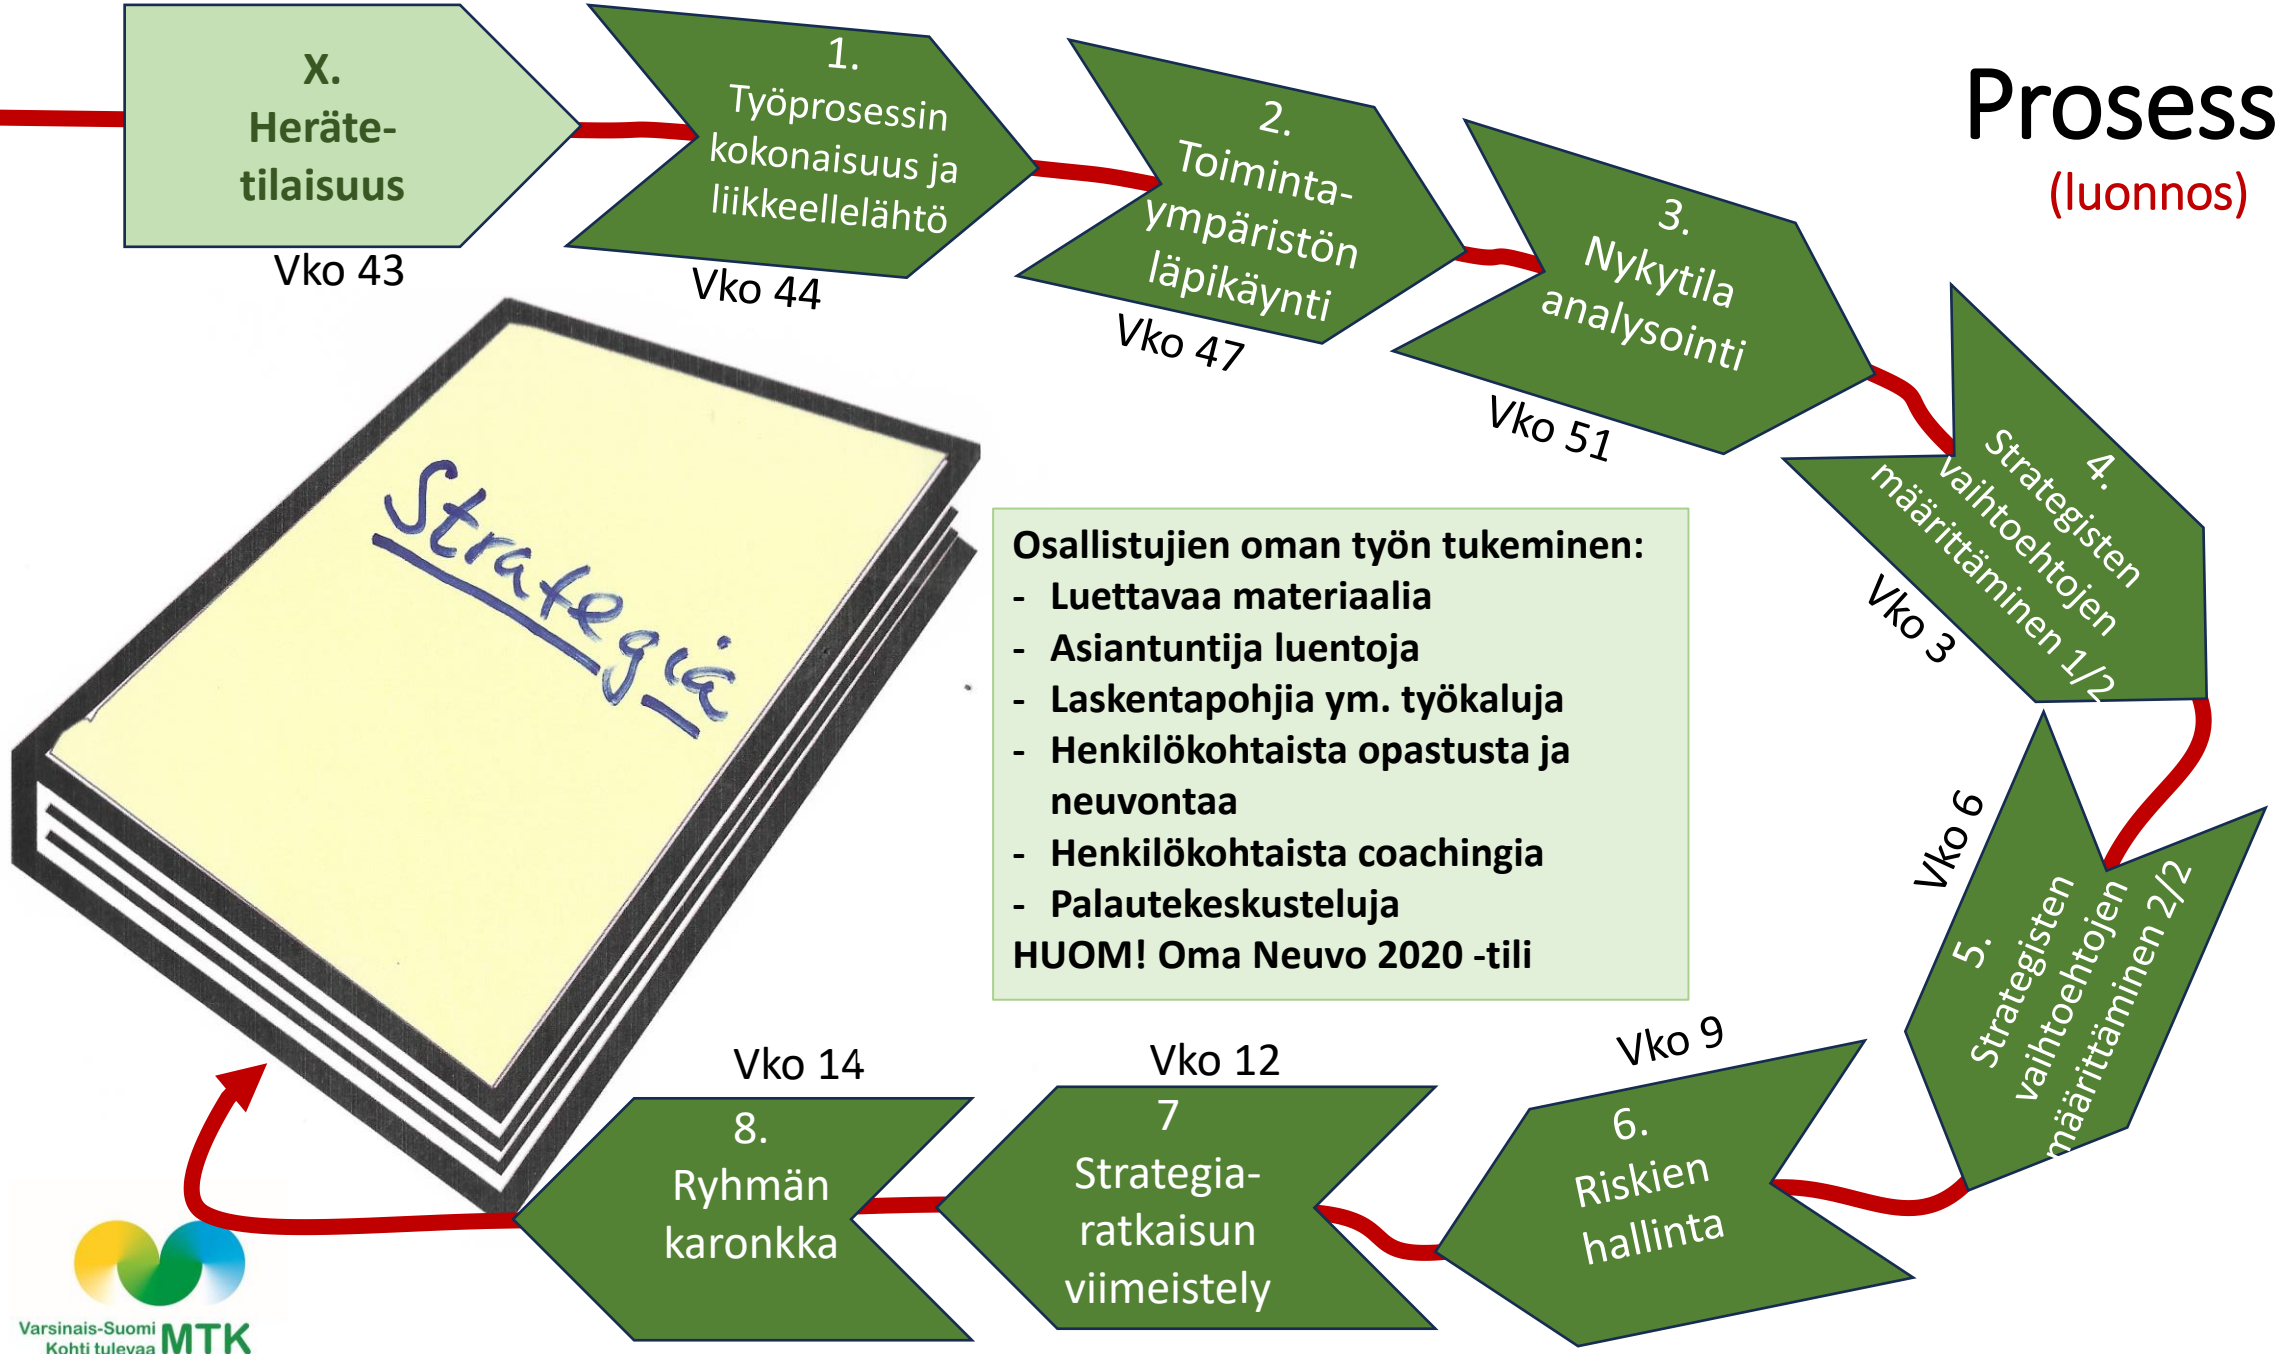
Prosess
(luonnos)

X.
Heräte-tilaisuus
Vko 43

1.
Työprosessin kokonaisuus ja liikkeellelähtö
Vko 44

2.
Toiminta-ympäristön läpikäynti
Vko 47

3.
Nykytila analysointi
Vko 51

4.
Strategisten vaihtoehtojen määrittäminen 1/2
Vko 3

5.
Strategisten vaihtoehtojen määrittäminen 2/2
Vko 6

6.
Riskien hallinta
Vko 9

7
Strategia-ratkaisun viimeistely
Vko 12

8.
Ryhmän karonkka
Vko 14

Strategia

Osallistujien oman työn tukeminen:
- Luettavaa materiaalia
- Asiantuntija luentoja
- Laskentapohjia ym. työkaluja
- Henkilökohtaista opastusta ja neuvontaa
- Henkilökohtaista coachingia
- Palautekeskusteluja
HUOM! Oma Neuvo 2020 -tili

Varsinais-Suomi MTK
Kohti tulevaa